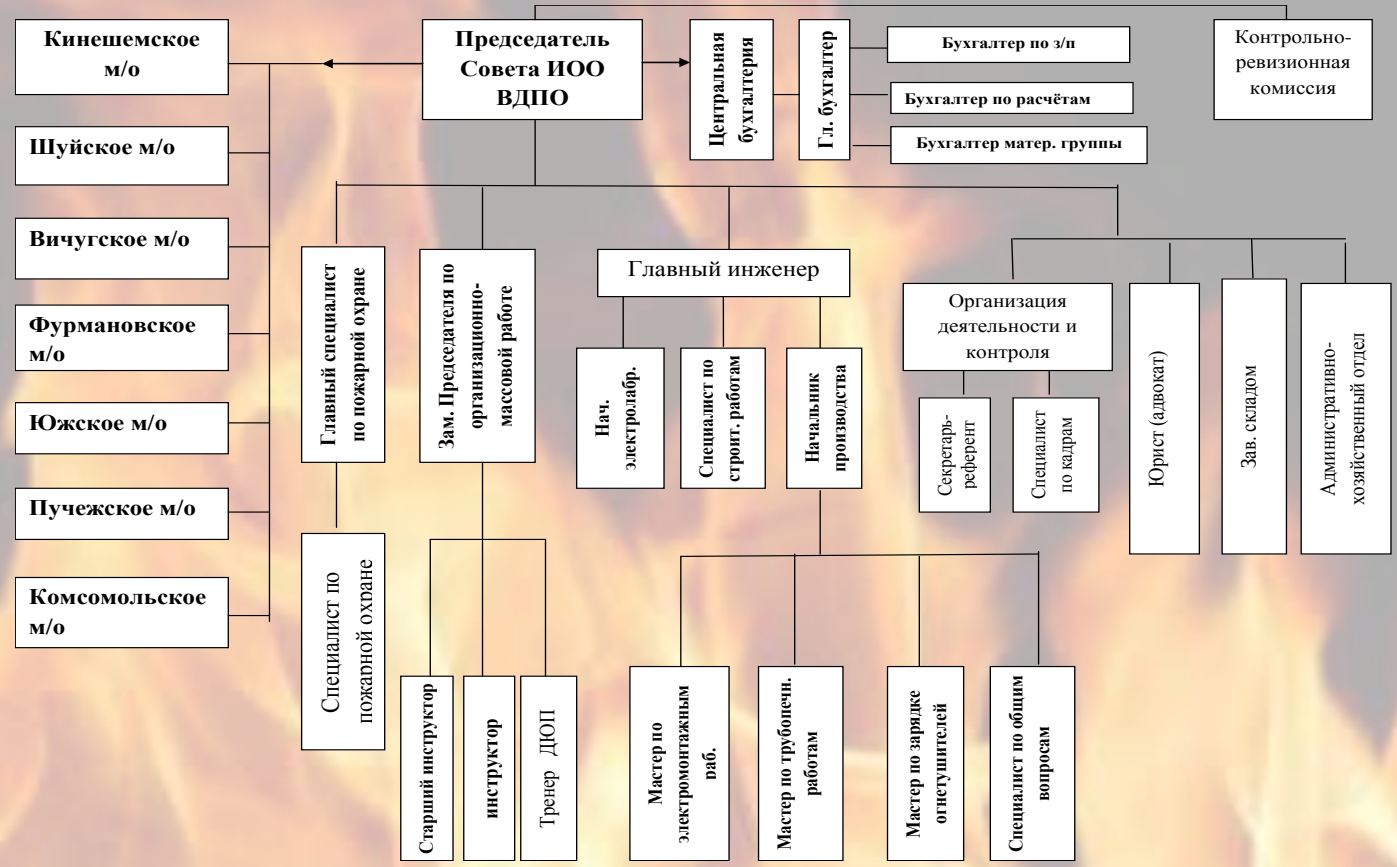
Кинешемское м/о

Шуйское м/о

Вичугское м/о

Фурмановское м/о

Южское м/о

Пучежское м/о

Комсомольское м/о

Председатель Совета ИОО ВДПО

Центральная бухгалтерия

Гл. бухгалтер

Бухгалтер по з/п

Бухгалтер по расчётам

Бухгалтер матер. группы

Контрольно-ревизионная комиссия

Главный специалист по пожарной охране

Специалист по пожарной охране

Зам. Председателя по организационно-массовой работе

Старший инструктор

инструктор

Тренер ДЮП

Главный инженер

Нач. электролабр.

Специалист по строит. работам

Начальник производства

Мастер по электромонтажным раб.

Мастер по трубопечн. работам

Мастер по зарядке огнетушителей

Специалист по общим вопросам

Организация деятельности и контроля

Секретарь-референт

Специалист по кадрам

Юрист (адвокат)

Зав. складом

Административно-хозяйственный отдел